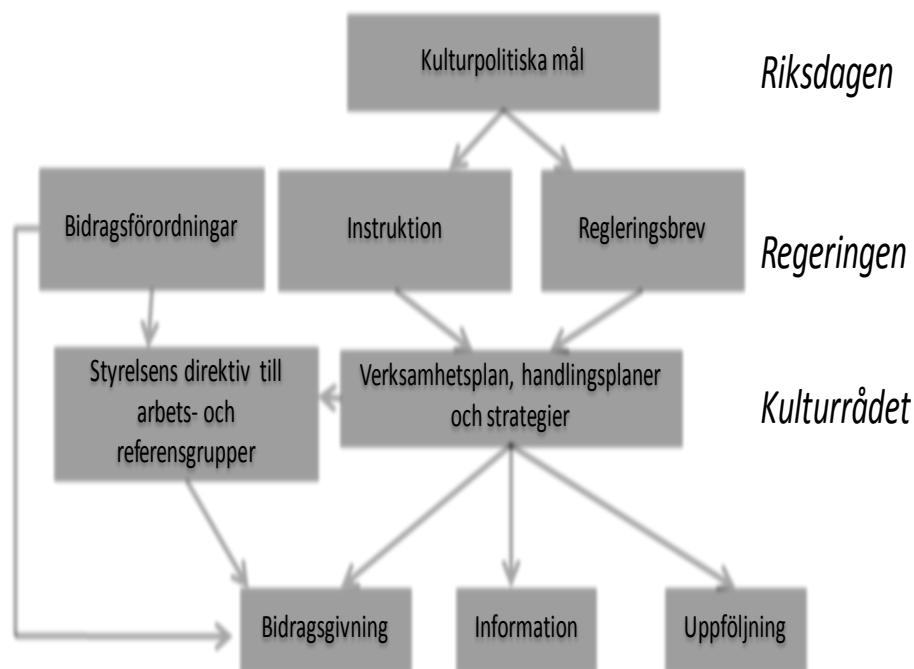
Kulturpolitiska mål

Riksdagen

Bidragsförordningar

Instruktion

Regleringsbrev

Regeringen

Styrelsens direktiv till arbets- och referensgrupper

Verksamhetsplan, handlingsplaner och strategier

Kulturrådet

Bidragsgivning

Information

Uppföljning